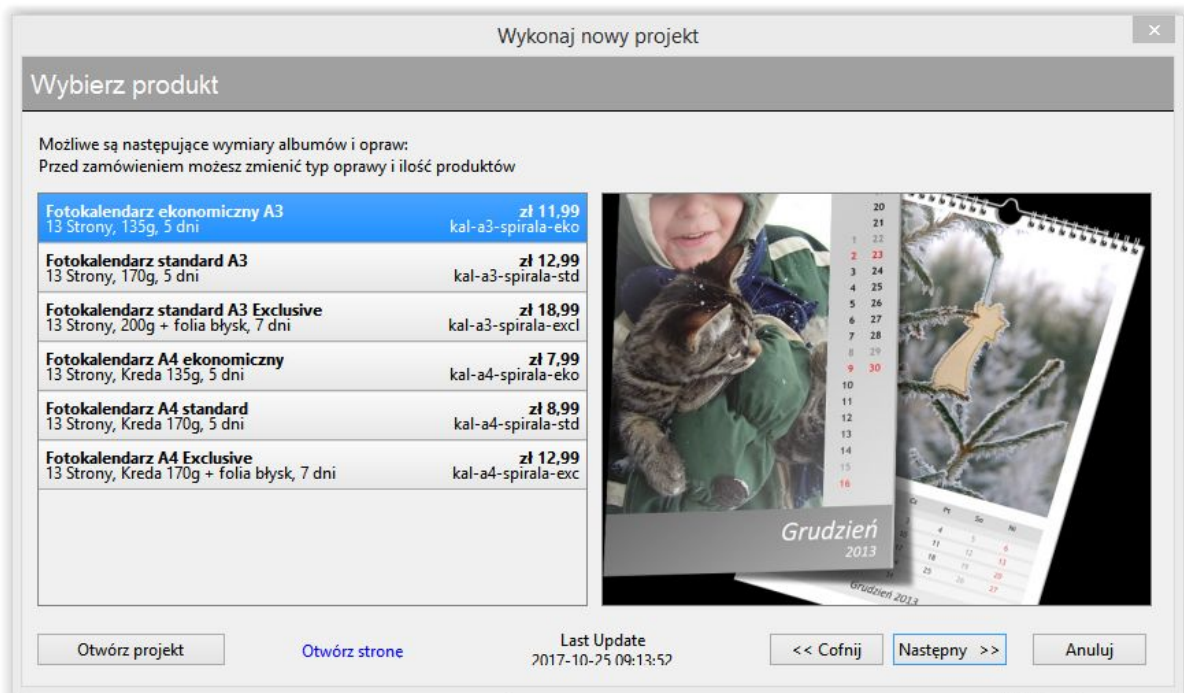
Wykonaj nowy projekt

Wybierz produkt

Możliwe są następujące wymiary albumów i opraw:
Przed zamówieniem możesz zmienić typ oprawy i ilość produktów

| | |
|---|---|
| **Fotokalendarz ekonomiczny A3** 13 Strony, 135g, 5 dni | **zł 11,99** kal-a3-spirala-eko |
| **Fotokalendarz standard A3** 13 Strony, 170g, 5 dni | **zł 12,99** kal-a3-spirala-std |
| **Fotokalendarz standard A3 Exclusive** 13 Strony, 200g + folia błysk, 7 dni | **zł 18,99** kal-a3-spirala-excl |
| **Fotokalendarz A4 ekonomiczny** 13 Strony, Kreda 135g, 5 dni | **zł 7,99** kal-a4-spirala-eko |
| **Fotokalendarz A4 standard** 13 Strony, Kreda 170g, 5 dni | **zł 8,99** kal-a4-spirala-std |
| **Fotokalendarz A4 Exclusive** 13 Strony, Kreda 170g + folia błysk, 7 dni | **zł 12,99** kal-a4-spirala-exc |

20 21 1 22 2 23 3 24 4 25 5 26 6 27 7 28 8 29 9 30 10 11 12 13 14 15 16

Grudzień
2013

Cz Pt So Nd 4 5 6 11 12 13 18 19 20 25 26 27

Grudzień 2013

Otwórz projekt

Otwórz strone

Last Update
2017-10-25 09:13:52

<< Cofnij

Następny >>

Anuluj